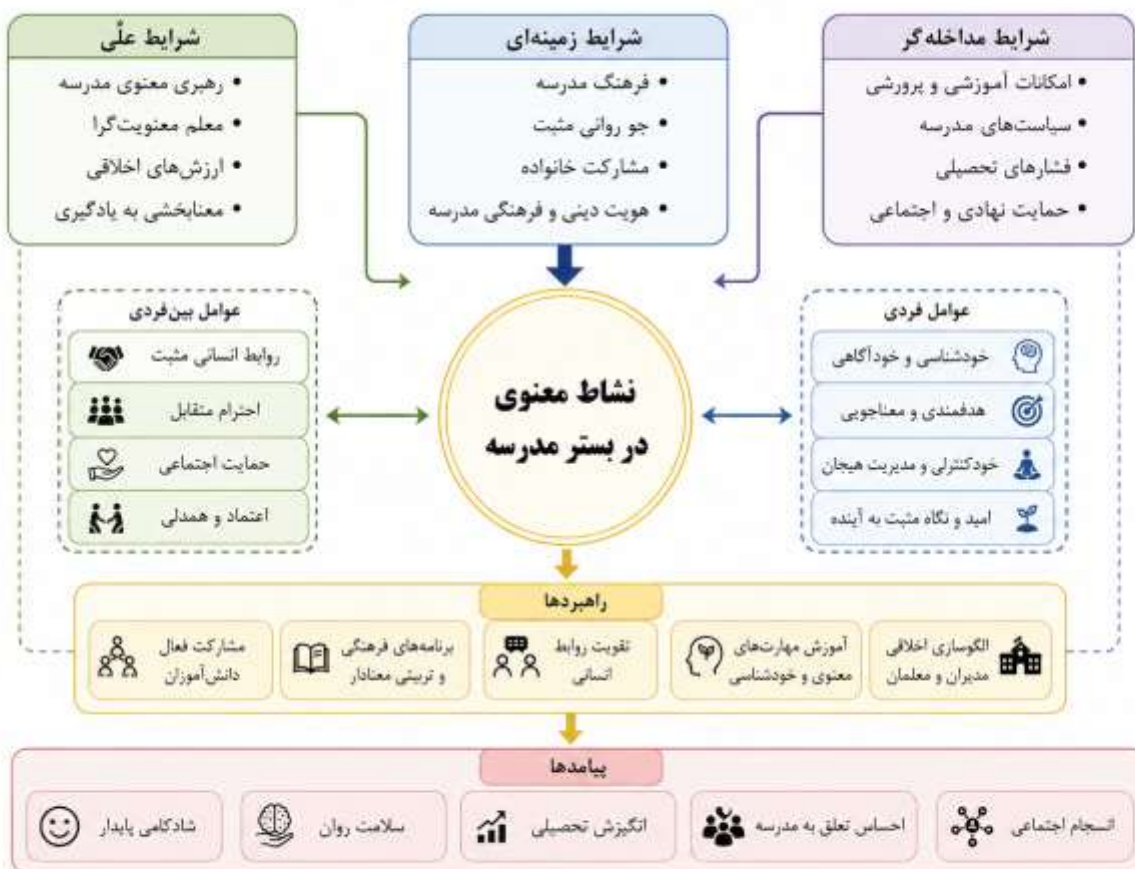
شرایط علّی
• رهبری معنوی مدرسه
• معلم معنویت‌گرا
• ارزش‌های اخلاقی
• معنابخشی به یادگیری

شرایط زمینه‌ای
• فرهنگ مدرسه
• جو روانی مثبت
• مشارکت خانواده
• هویت دینی و فرهنگی مدرسه

شرایط مداخله‌گر
• امکانات آموزشی و پرورشی
• سیاست‌های مدرسه
• فشارهای تحصیلی
• حمایت نهادی و اجتماعی

عوامل بین‌فردی
روابط انسانی مثبت
احترام متقابل
حمایت اجتماعی
اعتماد و همدلی

نشاط معنوی در بستر مدرسه

عوامل فردی
خودشناسی و خودآگاهی
هدفمندی و معناجویی
خودکنترلی و مدیریت هیجان
امید و نگاه مثبت به آینده

راهبردها
الگوسازی اخلاقی مدیران و معلمان
آموزش مهارت‌های معنوی و خودشناسی
تقویت روابط انسانی
برنامه‌های فرهنگی و تربیتی معنادار
مشارکت فعال دانش‌آموزان

پیامدها
انسجام اجتماعی
احساس تعلق به مدرسه
انگیزش تحصیلی
سلامت روان
شادکامی پایدار